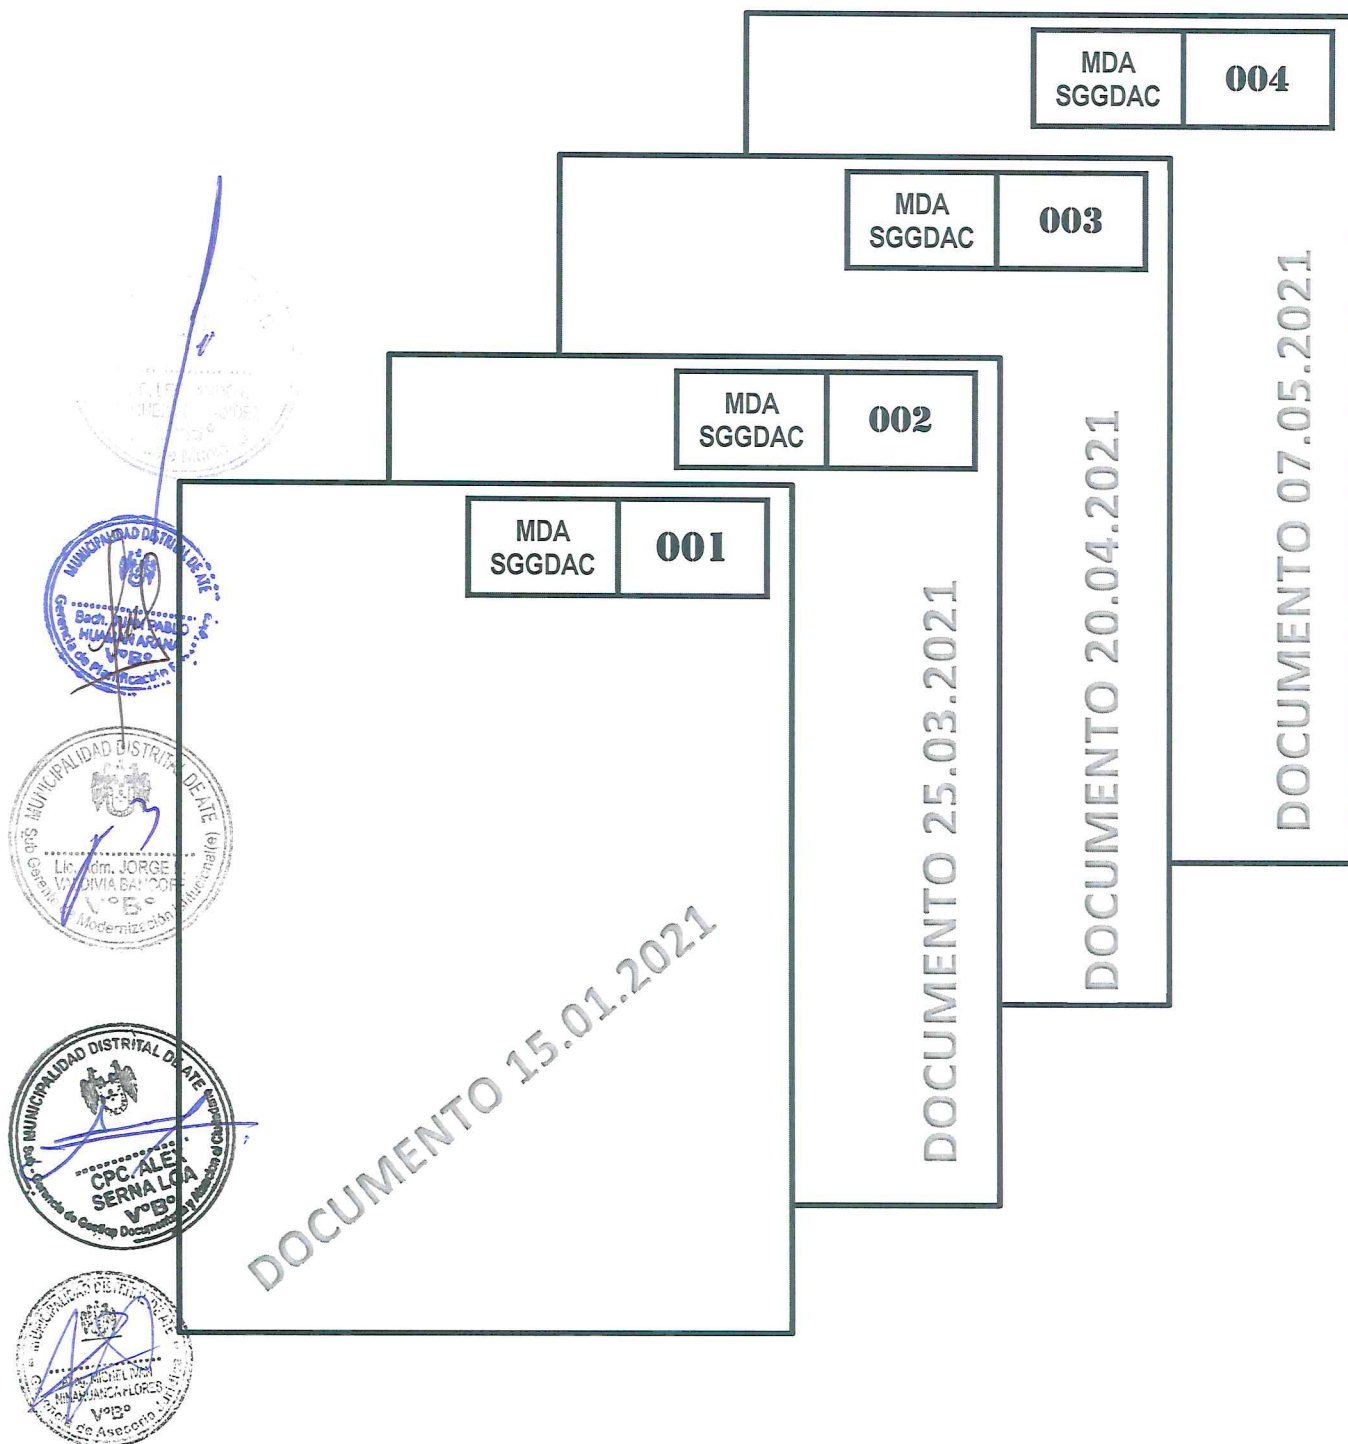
| MDA SGGDAC | 004 |
|---|---|

| MDA SGGDAC | 003 |
|---|---|

| MDA SGGDAC | 002 |
|---|---|

| MDA SGGDAC | 001 |
|---|---|

DOCUMENTO 07.05.2021

DOCUMENTO 20.04.2021

DOCUMENTO 25.03.2021

DOCUMENTO 15.01.2021

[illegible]

MUNICIPALIDAD DISTRITAL DE ATE
Bach. JUAN PABLO HUAMAN ARANA
V°B°
Gerencia de Planificación

MUNICIPALIDAD DISTRITAL DE ATE
Lic. Adm. JORGE VALDIVIA BANCOFF
V°B°
Sub Gerencia de Modernización Institucional(e)

MUNICIPALIDAD DISTRITAL DE ATE
CPC. ALEX SERNA LOA
V°B°
Sub Gerencia de Gestión Documentaria y Atención al Ciudadano

MUNICIPALIDAD DISTRITAL DE ATE
ABOG. MICHEL MAN MINAHUANCA FLORES
V°B°
Gerencia de Asesoría Jurídica